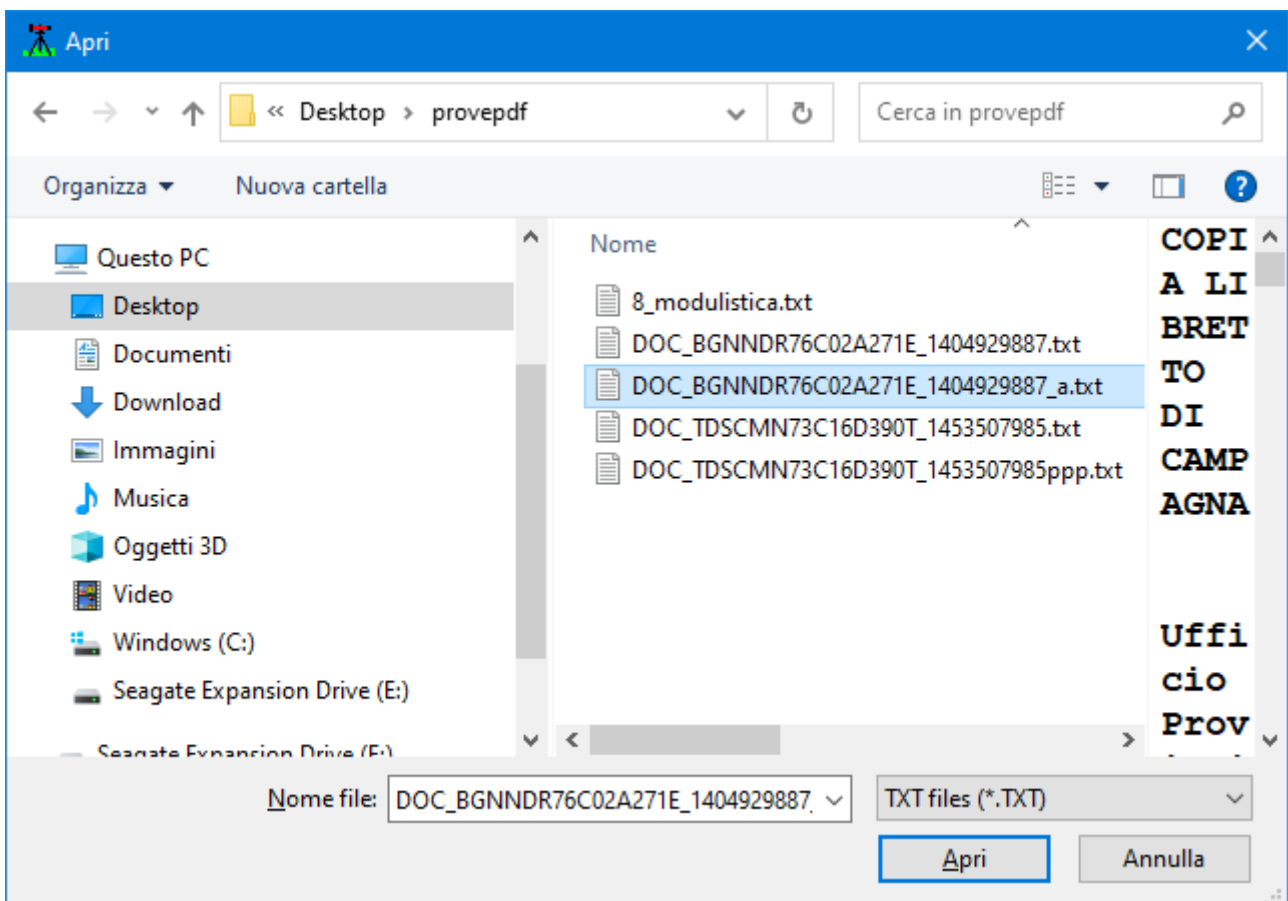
Apri

« Desktop › provepdf

Cerca in provepdf

Organizza ▾ Nuova cartella

Questo PC
Desktop
Documenti
Download
Immagini
Musica
Oggetti 3D
Video
Windows (C:)
Seagate Expansion Drive (E:)
Seagate Expansion Drive (F:)

Nome
8_modulistica.txt
DOC_BGNNDR76C02A271E_1404929887.txt
DOC_BGNNDR76C02A271E_1404929887_a.txt
DOC_TDSCMN73C16D390T_1453507985.txt
DOC_TDSCMN73C16D390T_1453507985ppp.txt

COPIA LIBRETTO DI CAMPAGNA

Ufficio Prov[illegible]

Nome file: DOC_BGNNDR76C02A271E_1404929887_
TXT files (*.TXT)
Apri
Annulla